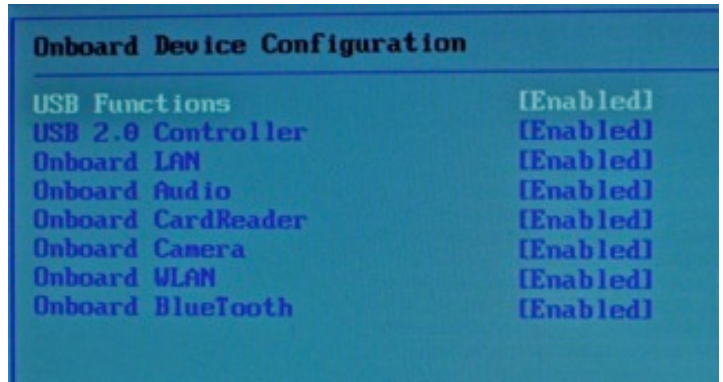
Onboard Device Configuration

| | |
|---|---|
| USB Functions | [Enabled] |
| USB 2.0 Controller | [Enabled] |
| Onboard LAN | [Enabled] |
| Onboard Audio | [Enabled] |
| Onboard CardReader | [Enabled] |
| Onboard Camera | [Enabled] |
| Onboard WLAN | [Enabled] |
| Onboard BlueTooth | [Enabled] |